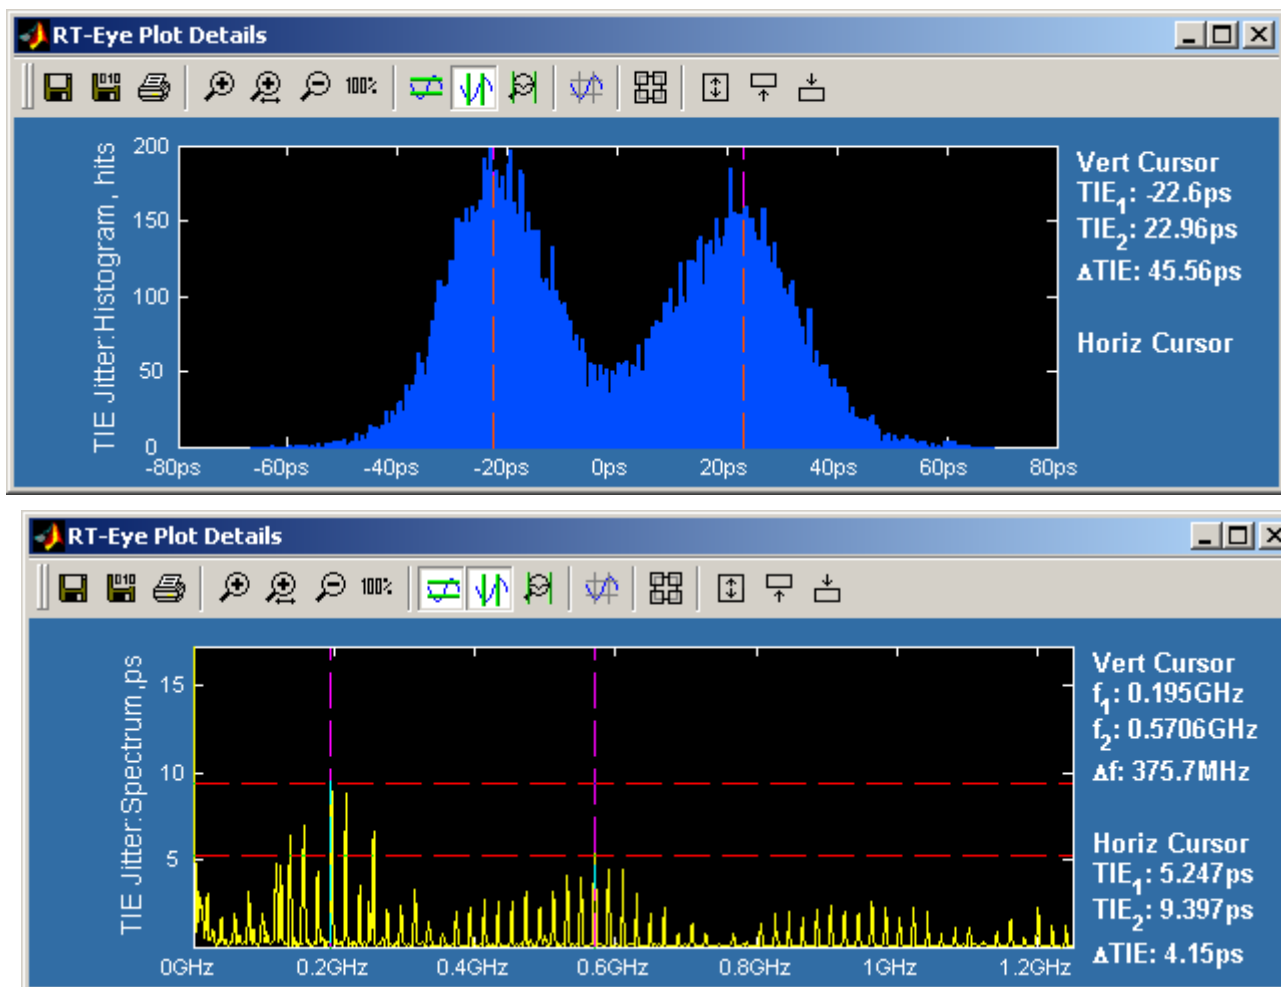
RT-Eye Plot Details

100%

TIE Jitter:Histogram, hits

200
150
100
50
0

-80ps -60ps -40ps -20ps 0ps 20ps 40ps 60ps 80ps

Vert Cursor
$TIE_1$: -22.6ps
$TIE_2$: 22.96ps
ΔTIE: 45.56ps

Horiz Cursor

RT-Eye Plot Details

100%

TIE Jitter:Spectrum,ps

15
10
5

0GHz 0.2GHz 0.4GHz 0.6GHz 0.8GHz 1GHz 1.2GHz

Vert Cursor
$f_1$: 0.195GHz
$f_2$: 0.5706GHz
Δf: 375.7MHz

Horiz Cursor
$TIE_1$: 5.247ps
$TIE_2$: 9.397ps
ΔTIE: 4.15ps